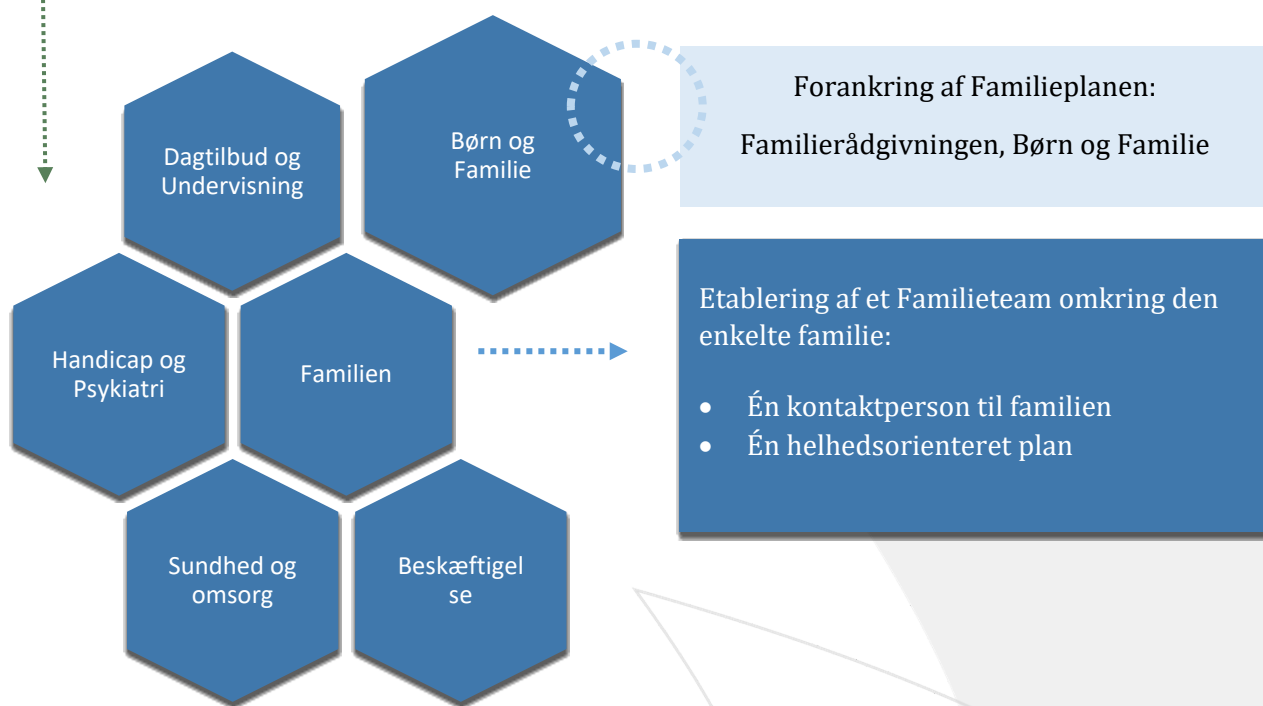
Dagtilbud og Undervisning

Børn og Familie

Forankring af Familieplanen:

Familierådgivningen, Børn og Familie

Handicap og Psykiatri

Familien

Etablering af et Familieteam omkring den enkelte familie:

- Én kontaktperson til familien
- Én helhedsorienteret plan

Sundhed og omsorg

Beskæftigel se